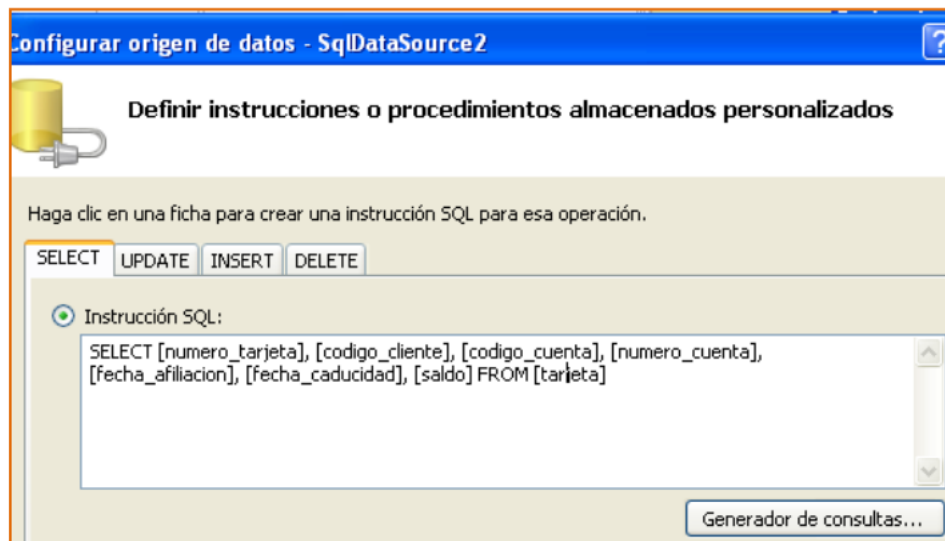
onfigurar origen de datos - SqlDataSource2

Definir instrucciones o procedimientos almacenados personalizados

Haga clic en una ficha para crear una instrucción SQL para esa operación.

SELECT | UPDATE | INSERT | DELETE

Instrucción SQL:

SELECT [numero_tarjeta], [codigo_cliente], [codigo_cuenta], [numero_cuenta], [fecha_afiliacion], [fecha_caducidad], [saldo] FROM [tarjeta]

Generador de consultas...